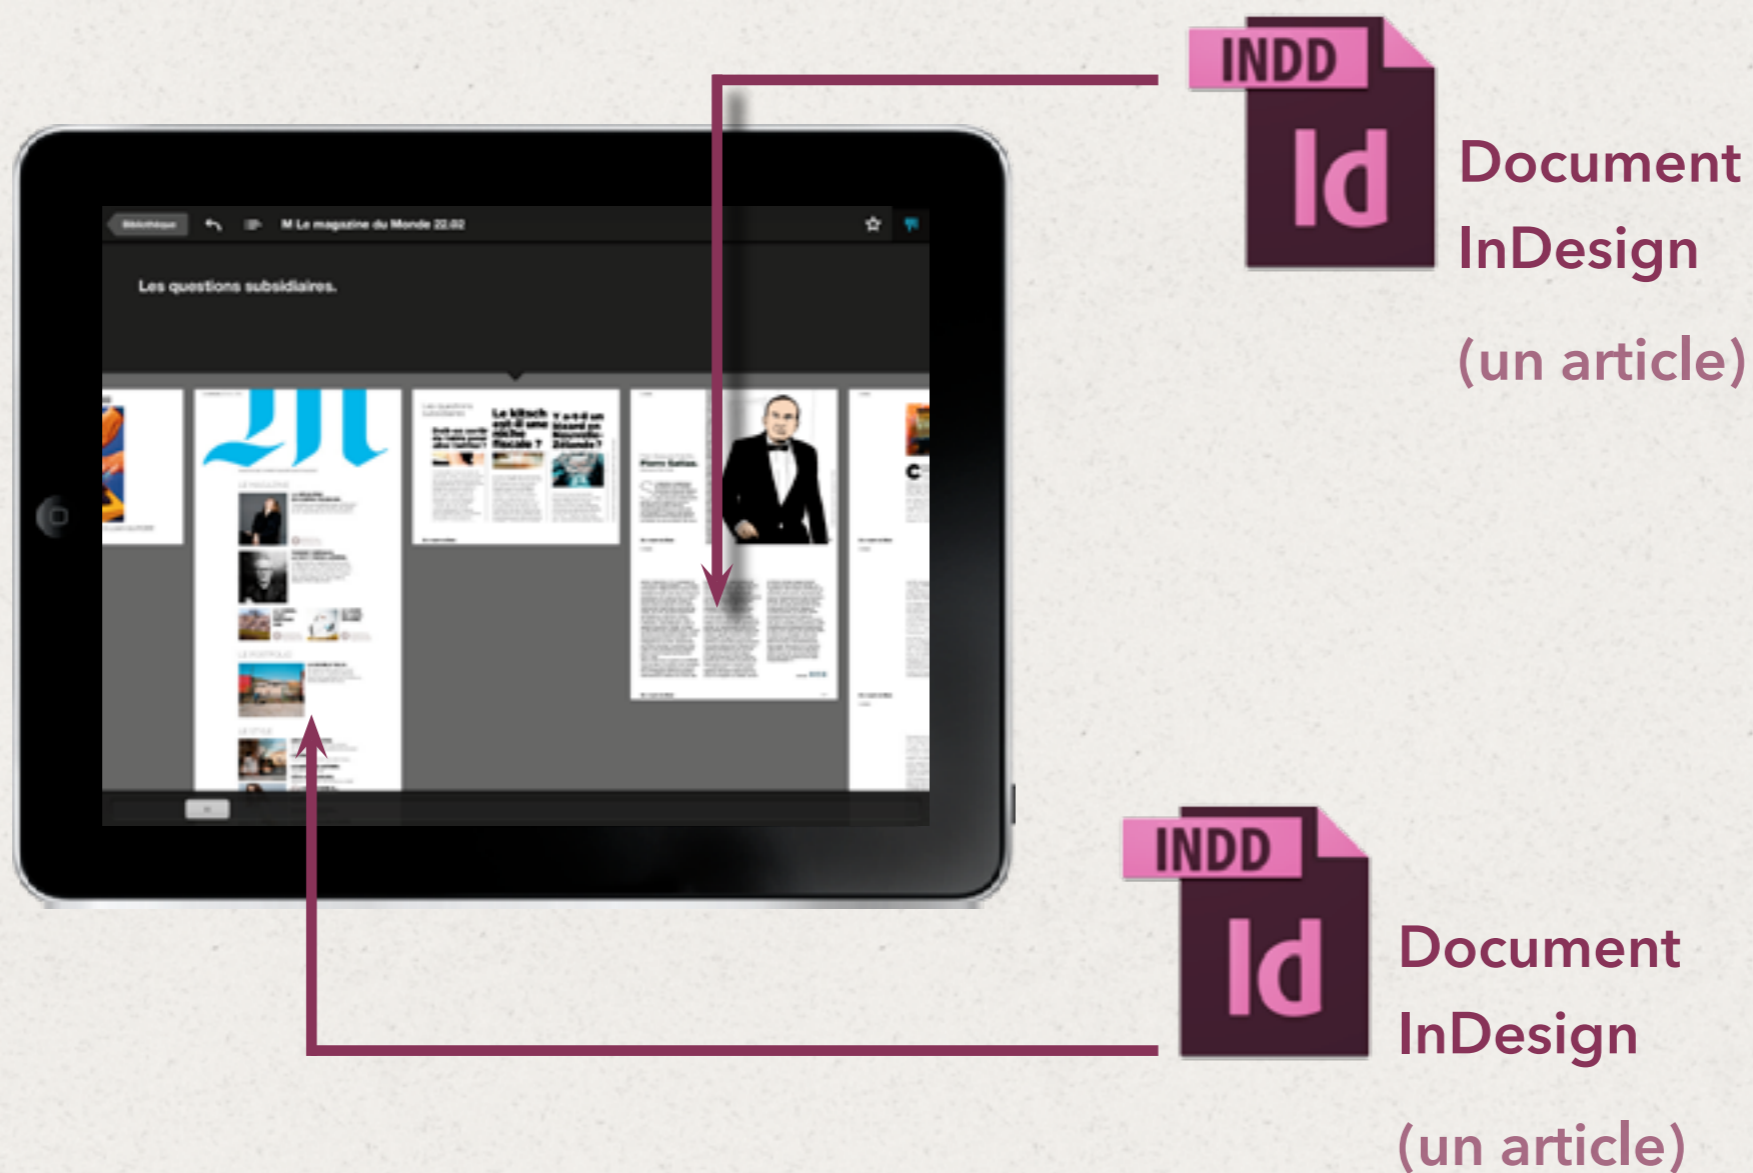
Bibliothèque M Le magazine du Monde 22.02

Les questions subsidiaires.

Le kitsch est-il une niche fiscale ?

Y a-t-il un lézard en Nouvelle-Zélande ?

INDD
Id
Document InDesign
(un article)

INDD
Id
Document InDesign
(un article)